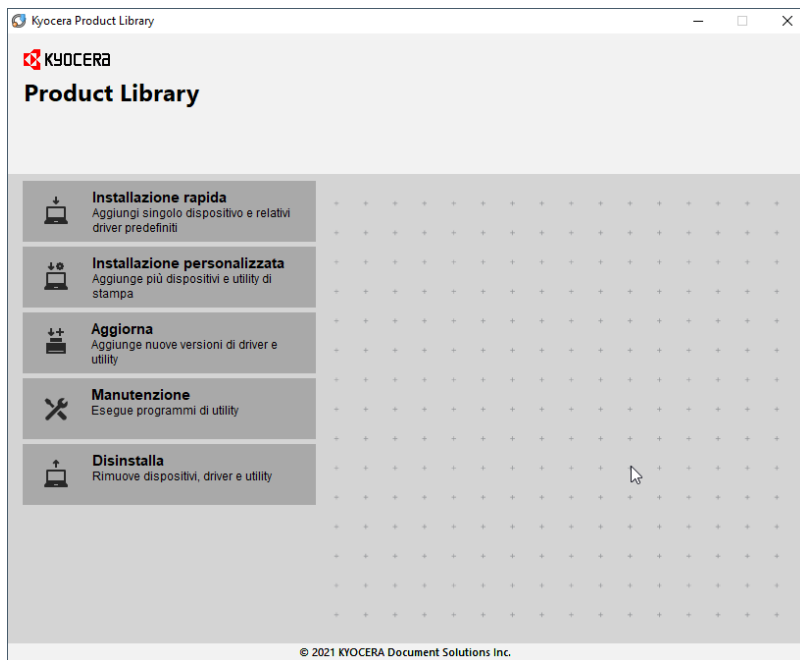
Kyocera Product Library

KYOCERA

Product Library

Installazione rapida
Aggiungi singolo dispositivo e relativi driver predefiniti

Installazione personalizzata
Aggiunge più dispositivi e utility di stampa

Aggiorna
Aggiunge nuove versioni di driver e utility

Manutenzione
Esegue programmi di utility

Disinstalla
Rimuove dispositivi, driver e utility

© 2021 KYOCERA Document Solutions Inc.